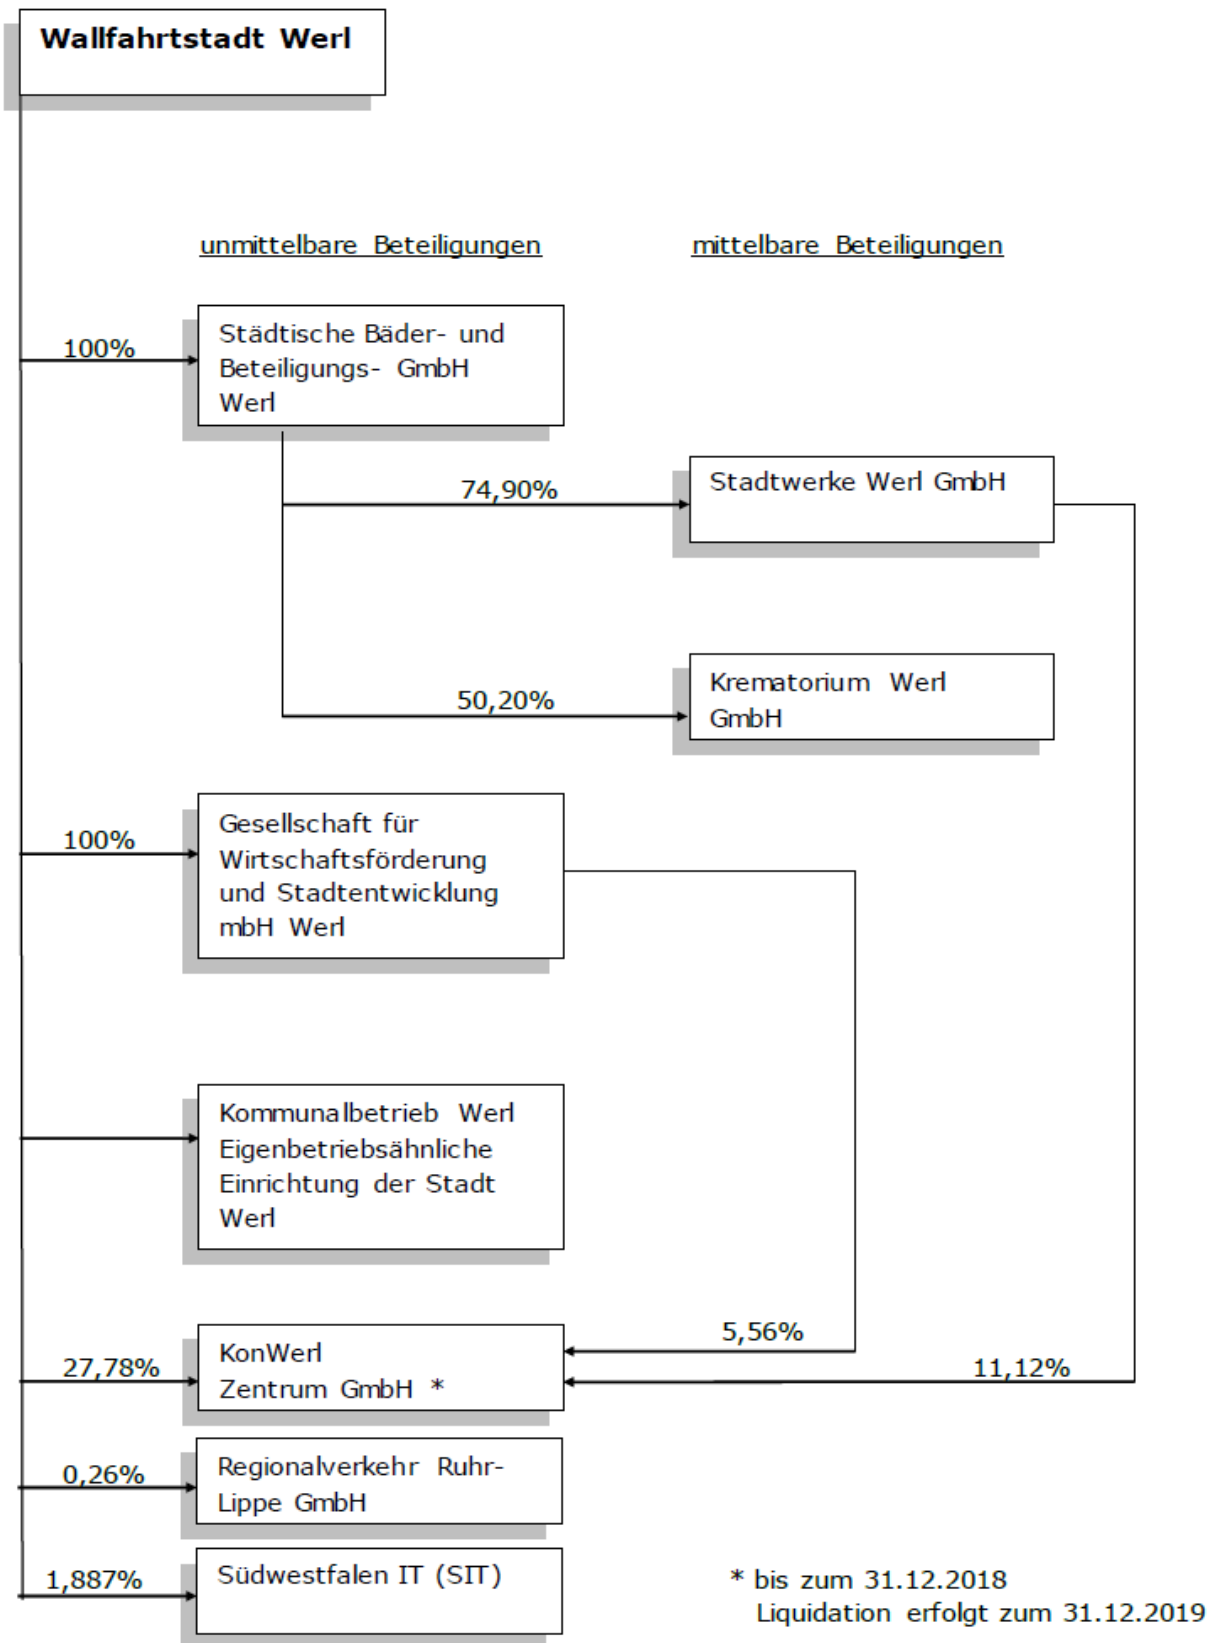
Wallfahrtstadt Werl

unmittelbare Beteiligungen

mittelbare Beteiligungen

100%

Städtische Bäder- und Beteiligungs- GmbH Werl

74,90%

Stadtwerke Werl GmbH

50,20%

Krematorium Werl GmbH

100%

Gesellschaft für Wirtschaftsförderung und Stadtentwicklung mbH Werl

Kommunalbetrieb Werl Eigenbetriebsähnliche Einrichtung der Stadt Werl

5,56%

27,78%

KonWerl Zentrum GmbH *

11,12%

0,26%

Regionalverkehr Ruhr-Lippe GmbH

1,887%

Südwestfalen IT (SIT)

* bis zum 31.12.2018
Liquidation erfolgt zum 31.12.2019